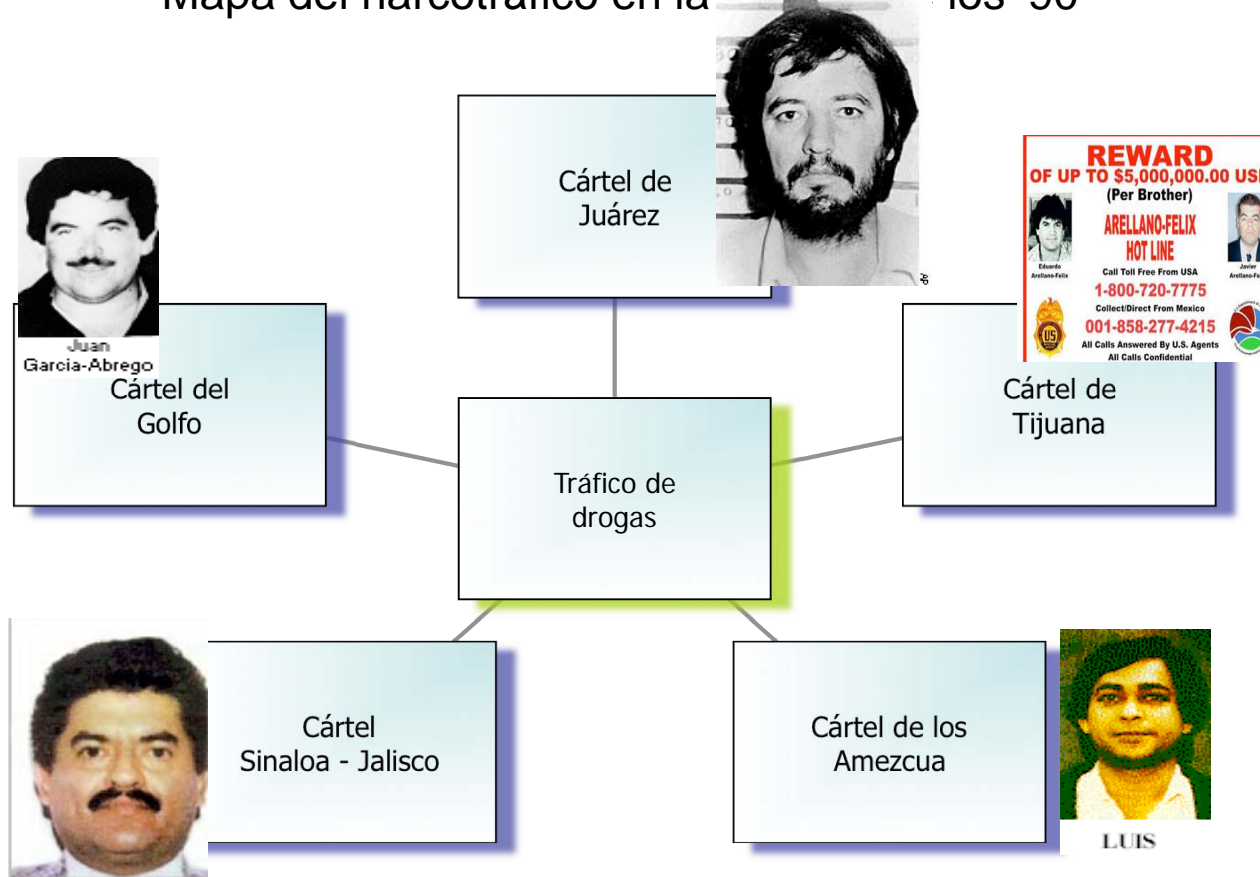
Mapa del narcotráfico en la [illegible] los 90

Cártel de Juárez

REWARD
OF UP TO $5,000,000.00 US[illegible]
(Per Brother)
ARELLANO-FELIX HOT LINE
Eduardo Arellano-Felix
Javier Arellano-F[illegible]
Call Toll Free From USA
1-800-720-7775
Collect/Direct From Mexico
001-858-277-4215
All Calls Answered By U.S. Agents
All Calls Confidential

Juan Garcia-Abrego

Cártel del Golfo

Cártel de Tijuana

Tráfico de drogas

Cártel Sinaloa - Jalisco

Cártel de los Amezcua

LUIS